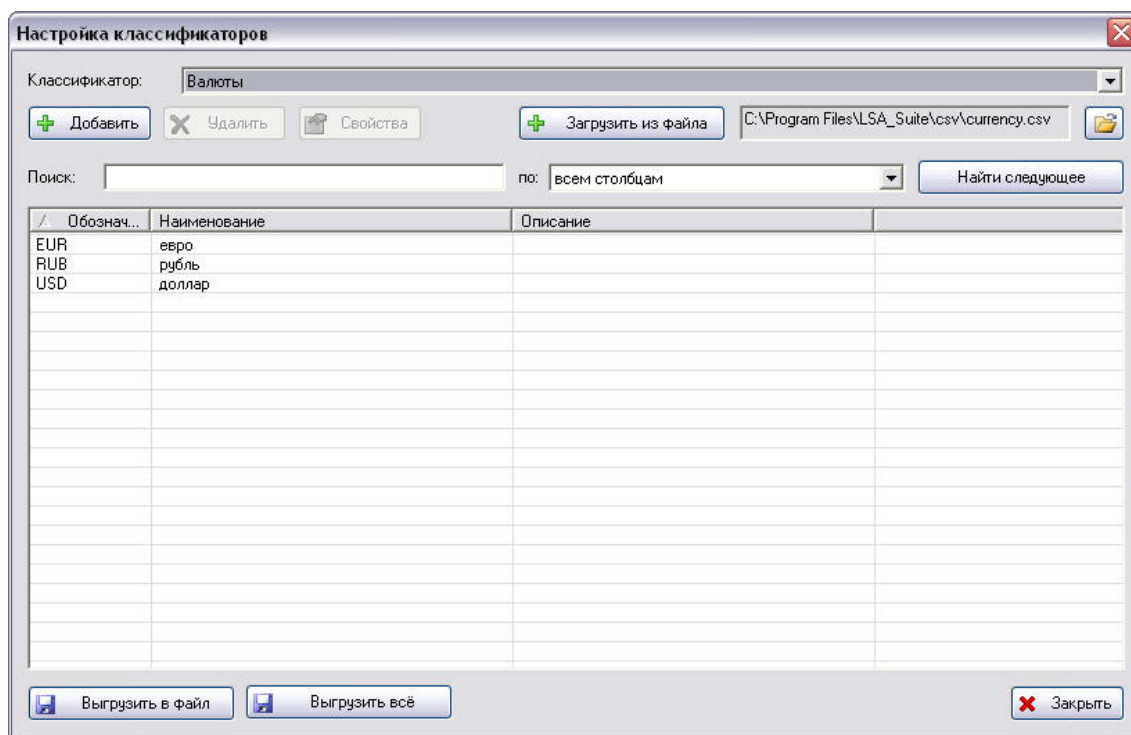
Настройка классификаторов

Классификатор: Валюты

Добавить Удалить Свойства Загрузить из файла C:\Program Files\LSA_Suite\csv\currency.csv

Поиск: по: всем столбцам Найти следующее

| Обознач... | Наименование | Описание | |
|---|---|---|---|
| EUR | евро | | |
| RUB | рубль | | |
| USD | доллар | | |

Выгрузить в файл Выгрузить всё Закрыть